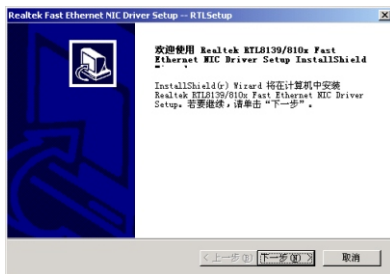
Realtek Fast Ethernet NIC Driver Setup -- RTLSetup

×

欢迎使用 Realtek RTL8139/810x Fast Ethernet NIC Driver Setup InstallShield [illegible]

InstallShield(r) Wizard 将在计算机中安装 Realtek RTL8139/810x Fast Ethernet NIC Driver Setup。若要继续，请单击"下一步"。

< 上一步(B)

下一步(N) >

取消